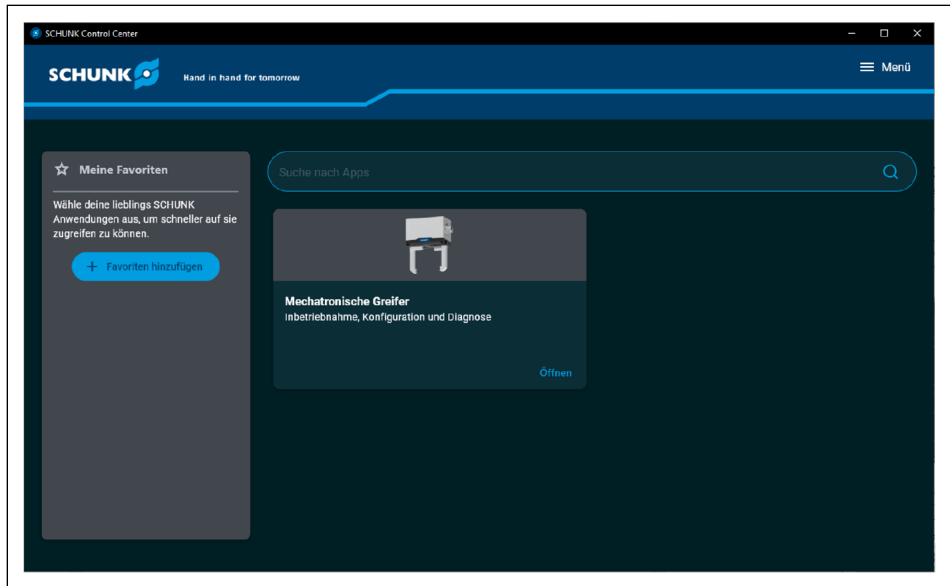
SCHUNK Control Center

SCHUNK Hand in hand for tomorrow

Menü

Meine Favoriten

Wähle deine lieblings SCHUNK Anwendungen aus, um schneller auf sie zugreifen zu können.

+ Favoriten hinzufügen

Suche nach Apps

Mechatronische Greifer
Inbetriebnahme, Konfiguration und Diagnose

Öffnen